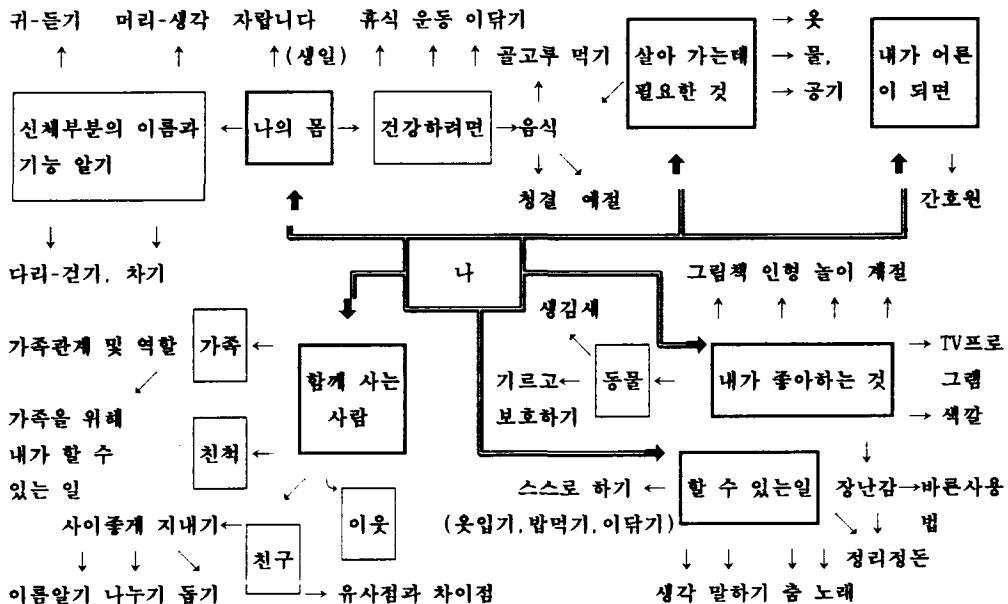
귀-듣기 머리-생각 자랍니다 휴식 운동 이닦기
↑ ↑ ↑(생일) ↑ ↑ ↑ 골고루 먹기

살아 가는데 필요한 것
→ 옷
→ 물,
→ 공기

내가 어른이 되면
↓
간호원

신체부분의 이름과 기능 알기 ← 나의 몸 → 건강하려면 → 음식
↓ ↘
청결 예절

↓ ↓
다리-걷기, 차기

나

그림책 인형 놀이 계절
↑ ↑ ↑ ↑

생김새
기르고 보호하기 ← 동물 ← 내가 좋아하는 것
→ TV프로그램
→ 색깔
↓
장난감 → 바른사용법
↓
정리정돈

가족관계 및 역할 가족 ←
가족을 위해 내가 할 수 있는 일
친척 ←
함께 사는 사람
이웃
사이좋게 지내기 ←
친구
↓ ↓ ↘
이름알기 나누기 돕기
→ 유사점과 차이점

스스로 하기 ← 할 수 있는일
(옷입기, 밥먹기, 이닦기)
↓ ↓ ↓ ↓
생각 말하기 춤 노래